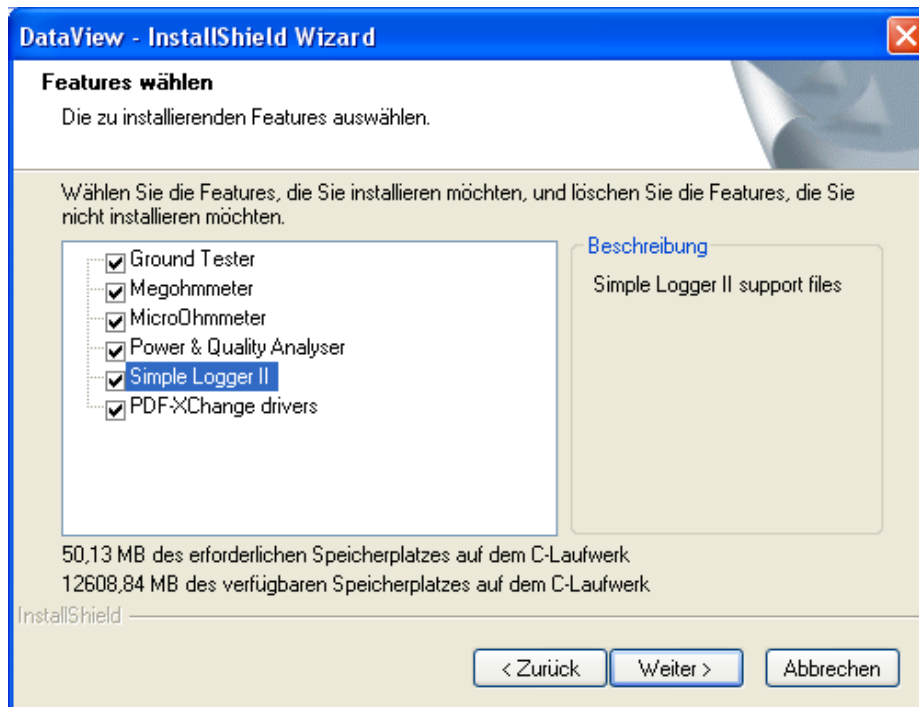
DataView - InstallShield Wizard

Features wählen

Die zu installierenden Features auswählen.

Wählen Sie die Features, die Sie installieren möchten, und löschen Sie die Features, die Sie nicht installieren möchten.

Ground Tester
Megohmmeter
MicroOhmmeter
Power & Quality Analyser
Simple Logger II
PDF-XChange drivers

Beschreibung

Simple Logger II support files

50,13 MB des erforderlichen Speicherplatzes auf dem C-Laufwerk
12608,84 MB des verfügbaren Speicherplatzes auf dem C-Laufwerk

InstallShield

< Zurück Weiter > Abbrechen